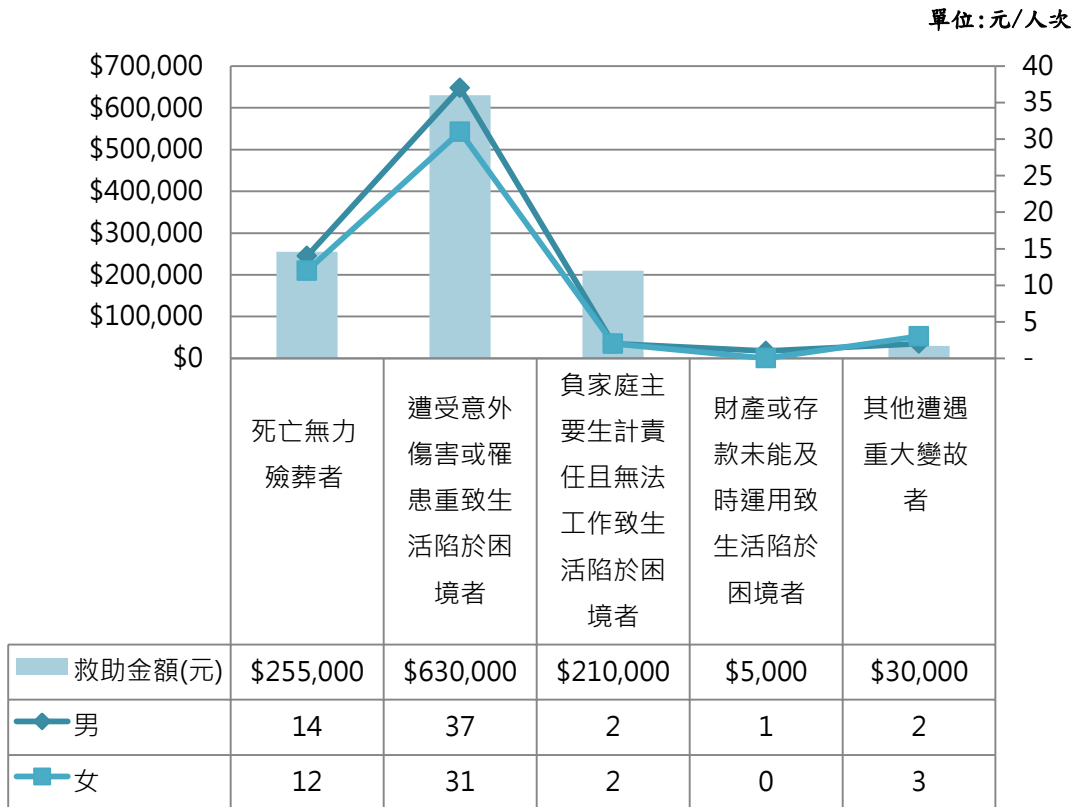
單位:元/人次

$700,000
$600,000
$500,000
$400,000
$300,000
$200,000
$100,000
$0

40
35
30
25
20
15
10
5
-

| | 死亡無力殮葬者 | 遭受意外傷害或罹患重致生活陷於困境者 | 負家庭主要生計責任且無法工作致生活陷於困境者 | 財產或存款未能及時運用致生活陷於困境者 | 其他遭遇重大變故者 |
|---|---|---|---|---|---|
| 救助金額(元) | $255,000 | $630,000 | $210,000 | $5,000 | $30,000 |
| 男 | 14 | 37 | 2 | 1 | 2 |
| 女 | 12 | 31 | 2 | 0 | 3 |